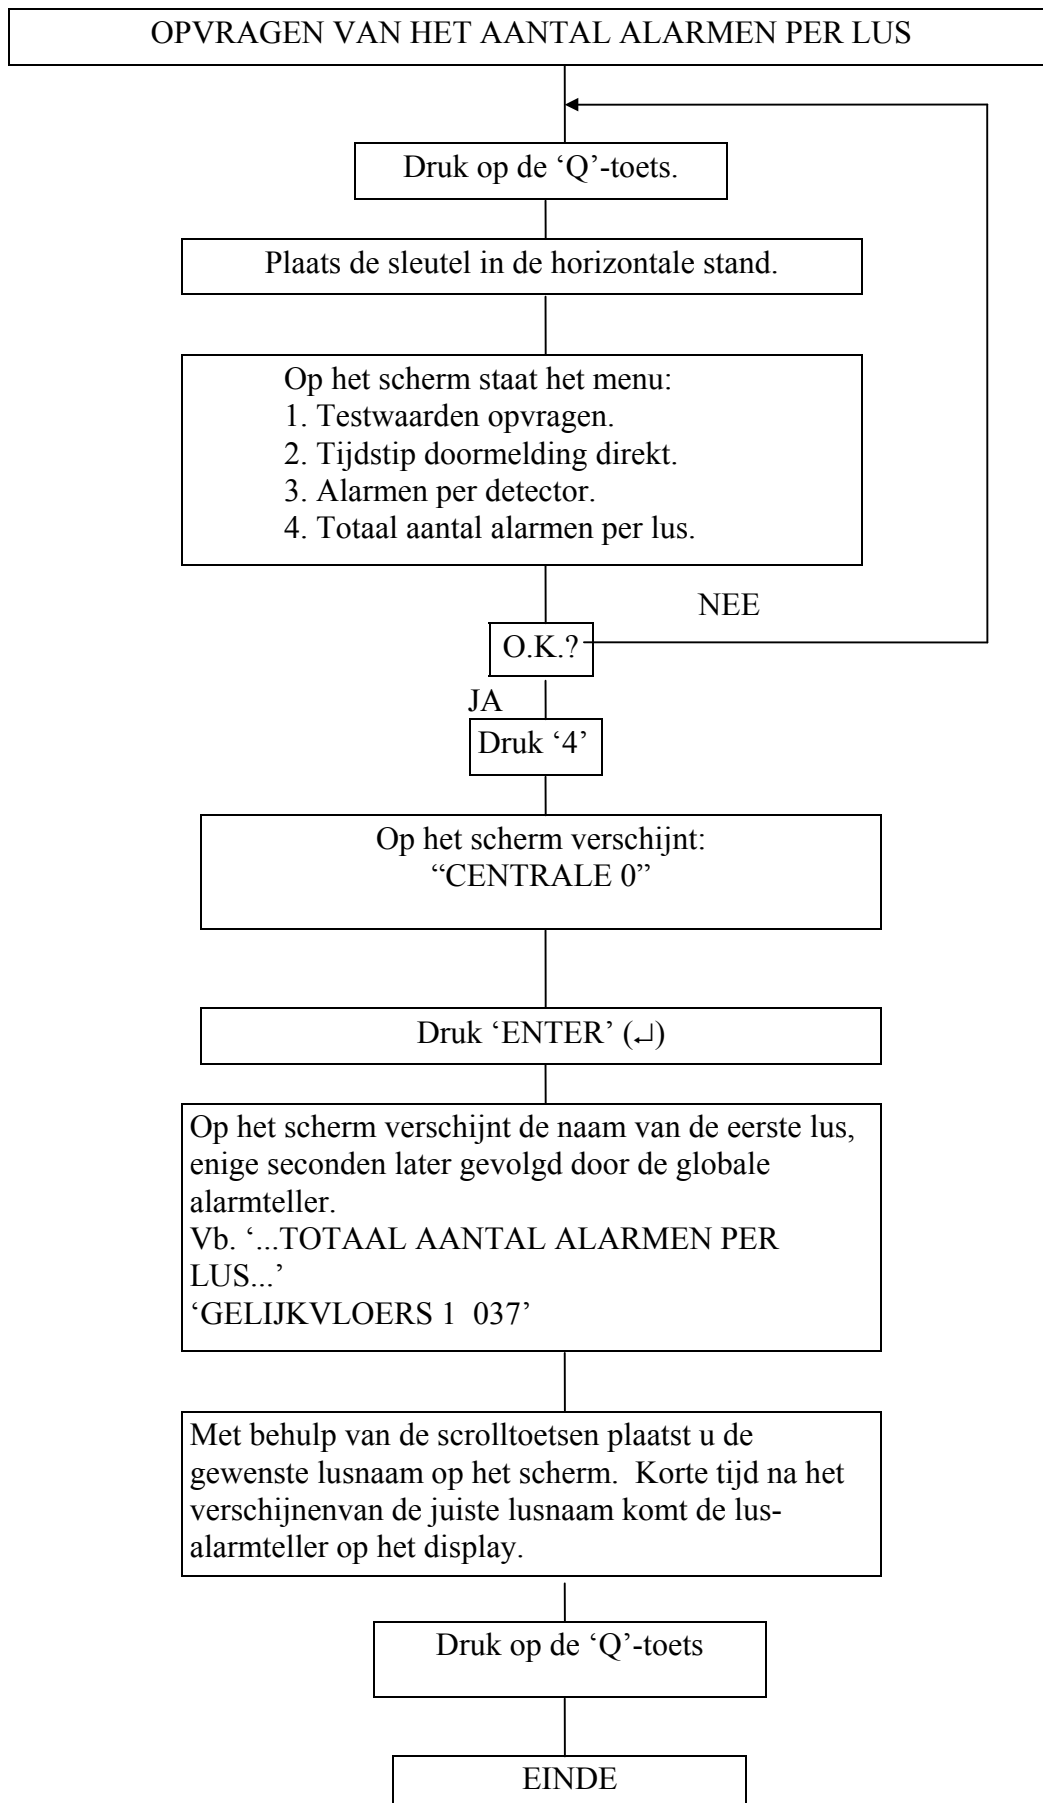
OPVRAGEN VAN HET AANTAL ALARMEN PER LUS

Druk op de ‘Q’-toets.

Plaats de sleutel in de horizontale stand.

Op het scherm staat het menu:
1. Testwaarden opvragen.
2. Tijdstip doormelding direkt.
3. Alarmen per detector.
4. Totaal aantal alarmen per lus.

NEE

O.K.?

JA

Druk ‘4’

Op het scherm verschijnt:
“CENTRALE 0”

Druk ‘ENTER’ (↵)

Op het scherm verschijnt de naam van de eerste lus, enige seconden later gevolgd door de globale alarmteller.
Vb. ‘...TOTAAL AANTAL ALARMEN PER LUS...’
‘GELIJKVLOERS 1 037’

Met behulp van de scrolltoetsen plaatst u de gewenste lusnaam op het scherm. Korte tijd na het verschijnenvan de juiste lusnaam komt de lus-alarmteller op het display.

Druk op de ‘Q’-toets

EINDE